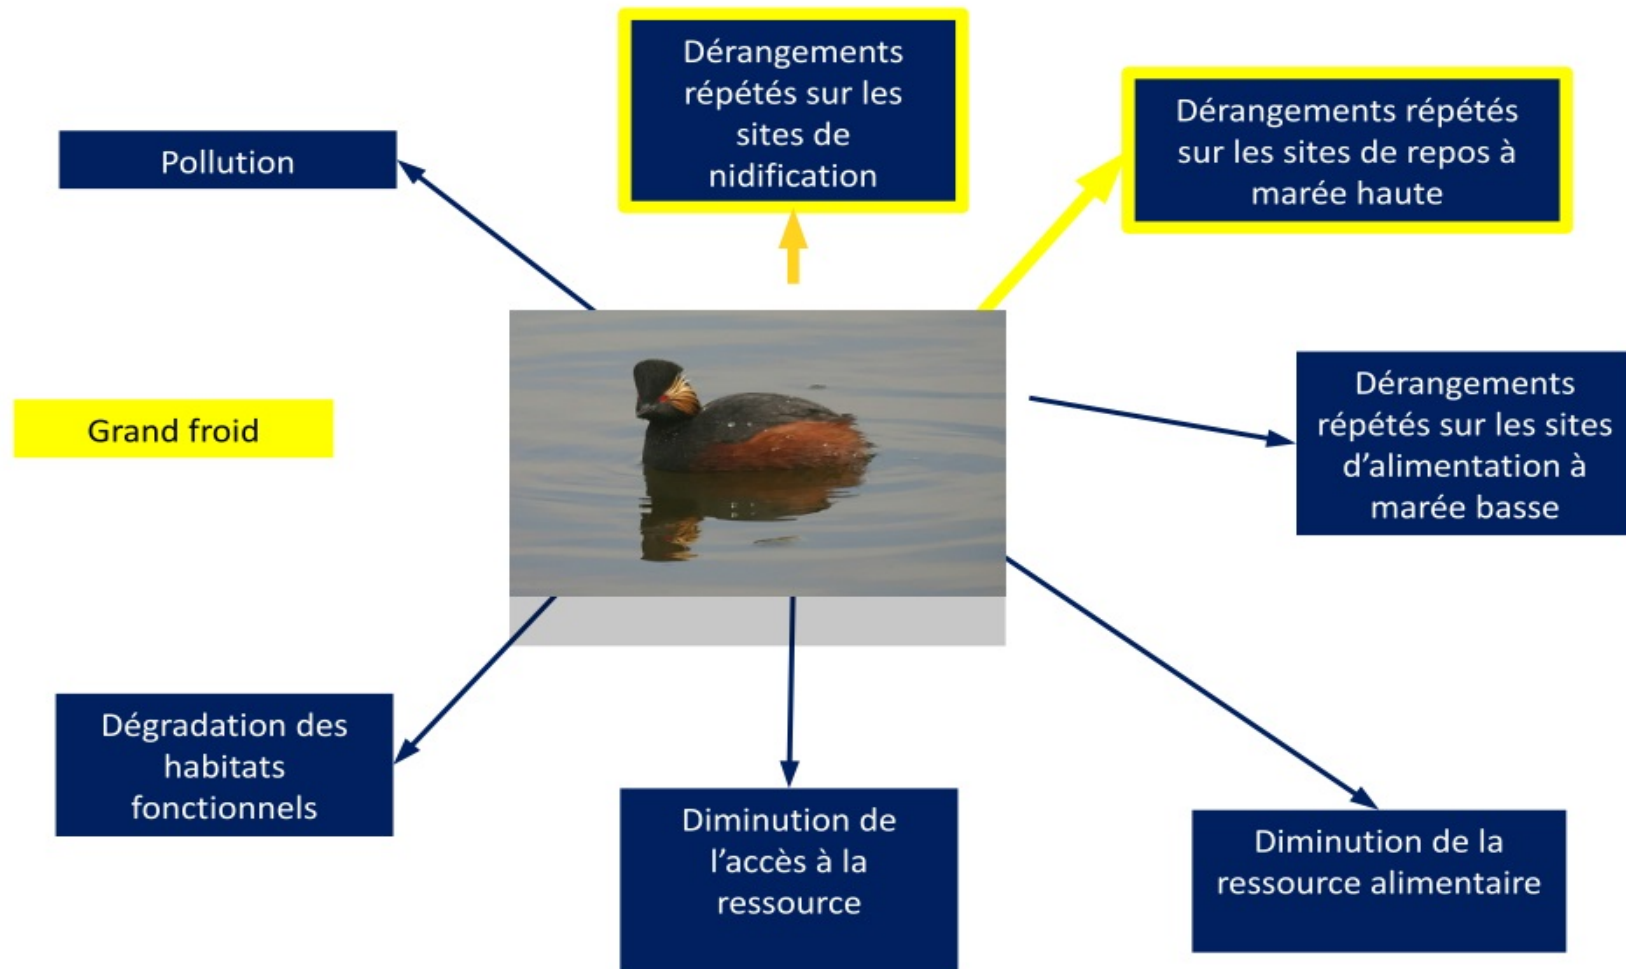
Dérangements répétés sur les sites de nidification

Pollution

Dérangements répétés sur les sites de repos à marée haute

Grand froid

Dérangements répétés sur les sites d'alimentation à marée basse

Dégradation des habitats fonctionnels

Diminution de l'accès à la ressource

Diminution de la ressource alimentaire